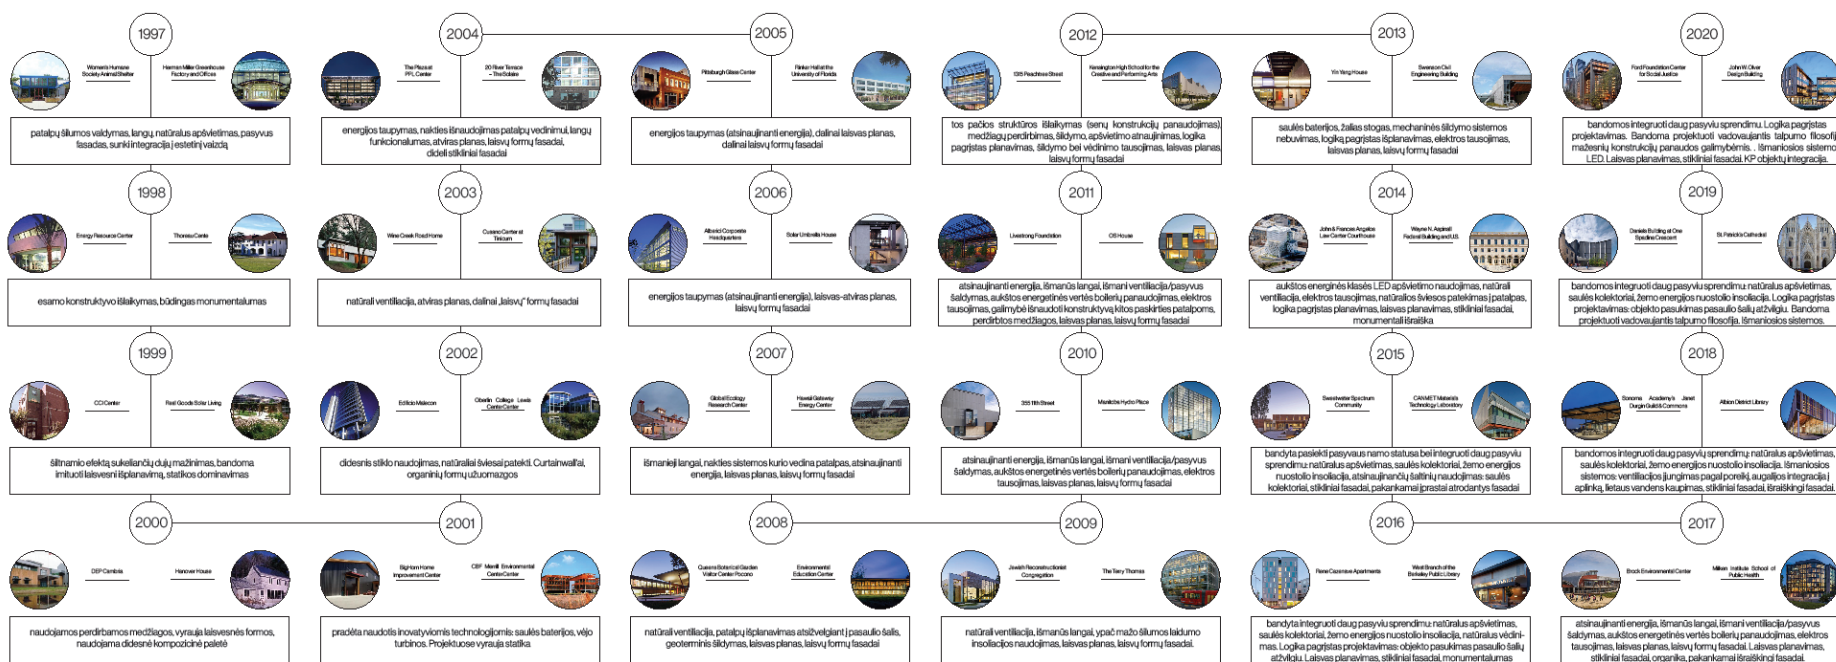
1997

Women's Humane Society Animal Shelter

Herman Miller Greenhouse Factory and Offices

patalpų šilumos valdymas, langų natūralus apšvietimas, pasyvus fasadas, sunki integracija į estetinį vaizdą

2004

The Plaza at PPL Center

20 River Terrace – The Solaire

energijos taupymas, nakties išnaudojimas patalpų vedinimui, langų funkcionalumas, atviras planas, laisvų formų fasadai, dideli stikliniai fasadai

2005

Pittsburgh Glass Center

Rinker Hall at the University of Florida

energijos taupymas (atsinaujinanti energija), dalinai laisvas planas, dalinai laisvų formų fasadai

2012

1315 Peachtree Street

Kensington High School for the Creative and Performing Arts

tos pačios struktūros išlaikymas (senų konstrukcijų panaudojimas) medžiagų perdirbimas, šildymo, apšvietimo atnaujinimas, logika pagrįstas planavimas, šildymo bei vėdinimo tausojimas, laisvas planas, laisvų formų fasadai

2013

Yin Yang House

Swanson Civil Engineering Building

saulės baterijos, žalias stogas, mechaninės šildymo sistemos nebuvimas, logika pagrįstas išplanavimas, elektros tausojimas, laisvas planas, laisvų formų fasadai

2020

Ford Foundation Center for Social Justice

John W. Olver Design Building

bandomos integruoti daug pasyvių sprendimų. Logika pagrįstas projektavimas. Bandoma projektuoti vadovaujantis talpumo filosofija mažesnių konstrukcijų panaudos galimybėmis. . Išmaniosios sistemos LED. Laisvas planavimas, stikliniai fasadai. KP objektų integracija.

1998

Energy Resource Center

Thoreau Center

esamo konstruktyvo išlaikymas, būdingas monumentalumas

2003

Wine Creek Road Home

Cusano Center at Tinicum

natūrali ventiliacija, atviras planas, dalinai „laisvų" formų fasadai

2006

Albeck Corporate Headquarters

Solar Umbrella House

energijos taupymas (atsinaujinanti energija), laisvas-atviras planas, laisvų formų fasadai

2011

Livestrong Foundation

OS House

atsinaujinanti energija, išmanūs langai, išmani ventiliacija/pasyvus šaldymas, aukštos energetinės vertės boilerių panaudojimas, elektros tausojimas, galimybė išnaudoti konstrukcijų kitos paskirties patalpoms, perdirbtos medžiagos, laisvas planas, laisvų formų fasadai

2014

John & Frances Angelos Law Center Courthouse

Wayne N. Aspinall Federal Building and U.S.

aukštos energinės klasės LED apšvietimo naudojimas, natūrali ventiliacija, elektros tausojimas, natūralios šviesos patekimas į patalpas, logika pagrįstas planavimas, laisvas planavimas, stikliniai fasadai, monumentali išraiška

2019

Daniels Building at One Spadina Crescent

St. Patrick's Cathedral

bandomos integruoti daug pasyvių sprendimų: natūralus apšvietimas, saulės kolektoriai, žemo energijos nuostolio insoliacija. Logika pagrįstas projektavimas: objekto pasukimas pasaulio šalių atžvilgiu. Bandoma projektuoti vadovaujantis talpumo filosofija. Išmaniosios sistemos.

1999

CCI Center

Real Goods Solar Living

šiltnamio efektą sukeliančių dujų mažinimas, bandoma imituoti laisvesnį išplanavimą, statikos dominavimas

2002

Edificio Malecon

Oberlin College Lewis Center Center

didesnis stiklo naudojimas, natūraliai šviesai patekti. Curtainwall'ai, organinių formų užuomazgos

2007

Global Ecology Research Center

Hawaii Gateway Energy Center

išmanieji langai, nakties sistemos kurio vedina patalpas, atsinaujinanti energija, laisvas planas, laisvų formų fasadai

2010

355 11th Street

Manitoba Hydro Place

atsinaujinanti energija, išmanūs langai, išmani ventiliacija/pasyvus šaldymas, aukštos energetinės vertės boilerių panaudojimas, elektros tausojimas, laisvas planas, laisvų formų fasadai

2015

Sweetwater Spectrum Community

CANMET Materials Technology Laboratory

bandyta pasiekti pasyvaus namo statusa bei integruoti daug pasyvių sprendimų: natūralus apšvietimas, saulės kolektoriai, žemo energijos nuostolio insoliacija, atsinaujinančių šaltinių naudojimas: saulės kolektoriai, stikliniai fasadai, pakankamai įprastai atrodantys fasadai

2018

Sonoma Academy's Janet Durgin Guild & Commons

Albion District Library

bandomos integruoti daug pasyvių sprendimų: natūralus apšvietimas, saulės kolektoriai, žemo energijos nuostolio insoliacija. Išmaniosios sistemos: ventiliacijos jungimas pasaulio poreikį, augalijos integracija į aplinką, lietaus vandens kaupimas, stikliniai fasadai, išraiškingi fasadai.

2000

DEP Cambria

Hanover House

naudojamos perdirbamos medžiagos, vyrauja laisvesnės formos, naudojama didesnė kompozicinė paletė

2001

BigHorn Home Improvement Center

CBF Merrill Environmental Center Center

pradėta naudotis inovatyviomis technologijomis: saulės baterijos, vėjo turbinos. Projektuose vyrauja statika

2008

Queens Botanical Garden Visitor Center Pocono

Environmental Education Center

natūrali ventiliacija, patalpų išplanavimas atsižvelgiant į pasaulio šalis, geoterminis šildymas, laisvas planas, laisvų formų fasadai

2009

Jewish Reconstructionist Congregation

The Terry Thomas

natūrali ventiliacija, išmanūs langai, ypač mažo šilumos laidumo insoliacijos naudojimas, laisvas planas, laisvų formų fasadai.

2016

Rene Cazenave Apartments

West Branch of the Berkeley Public Library

bandyta integruoti daug pasyvių sprendimų: natūralus apšvietimas, saulės kolektoriai, žemo energijos nuostolio insoliacija. Laisvas vėdinimas. Logika pagrįstas projektavimas: objekto pasukimas pasaulio šalių atžvilgiu. Laisvas planavimas, stikliniai fasadai, monumentalumas

2017

Brock Environmental Center

Milken Institute School of Public Health

atsinaujinanti energija, išmanūs langai, išmani ventiliacija/pasyvus šaldymas, aukštos energetinės vertės boilerių panaudojimas, elektros tausojimas, laisvas planas, laisvas planavimas, stikliniai fasadai, organika, pakankamai išraiškingi fasadai.